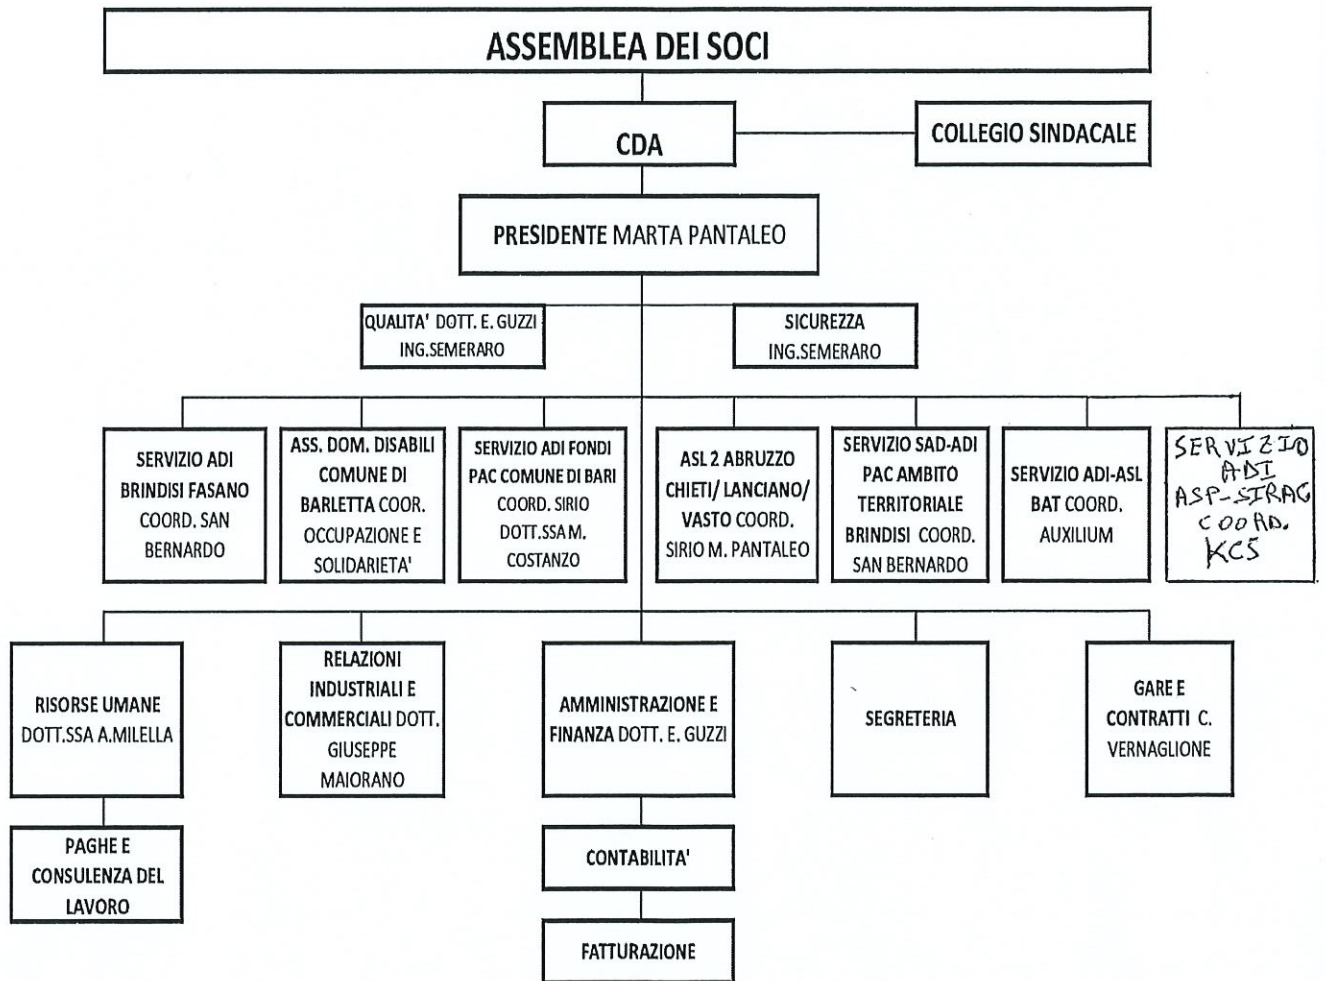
ASSEMBLEA DEI SOCI

CDA

COLLEGIO SINDACALE

PRESIDENTE MARTA PANTALEO

QUALITA' DOTT. E. GUZZI ING.SEMERARO

SICUREZZA ING.SEMERARO

SERVIZIO ADI BRINDISI FASANO COORD. SAN BERNARDO

ASS. DOM. DISABILI COMUNE DI BARLETTA COOR. OCCUPAZIONE E SOLIDARIETA'

SERVIZIO ADI FONDI PAC COMUNE DI BARI COORD. SIRIO DOTT.SSA M. COSTANZO

ASL 2 ABRUZZO CHIETI/ LANCIANO/ VASTO COORD. SIRIO M. PANTALEO

SERVIZIO SAD-ADI PAC AMBITO TERRITORIALE BRINDISI COORD. SAN BERNARDO

SERVIZIO ADI-ASL BAT COORD. AUXILIUM

SERVIZIO ADI ASP-SIRAG COORD. KCS

RISORSE UMANE DOTT.SSA A.MILELLA

RELAZIONI INDUSTRIALI E COMMERCIALI DOTT. GIUSEPPE MAIORANO

AMMINISTRAZIONE E FINANZA DOTT. E. GUZZI

SEGRETERIA

GARE E CONTRATTI C. VERNAGLIONE

PAGHE E CONSULENZA DEL LAVORO

CONTABILITA'

FATTURAZIONE